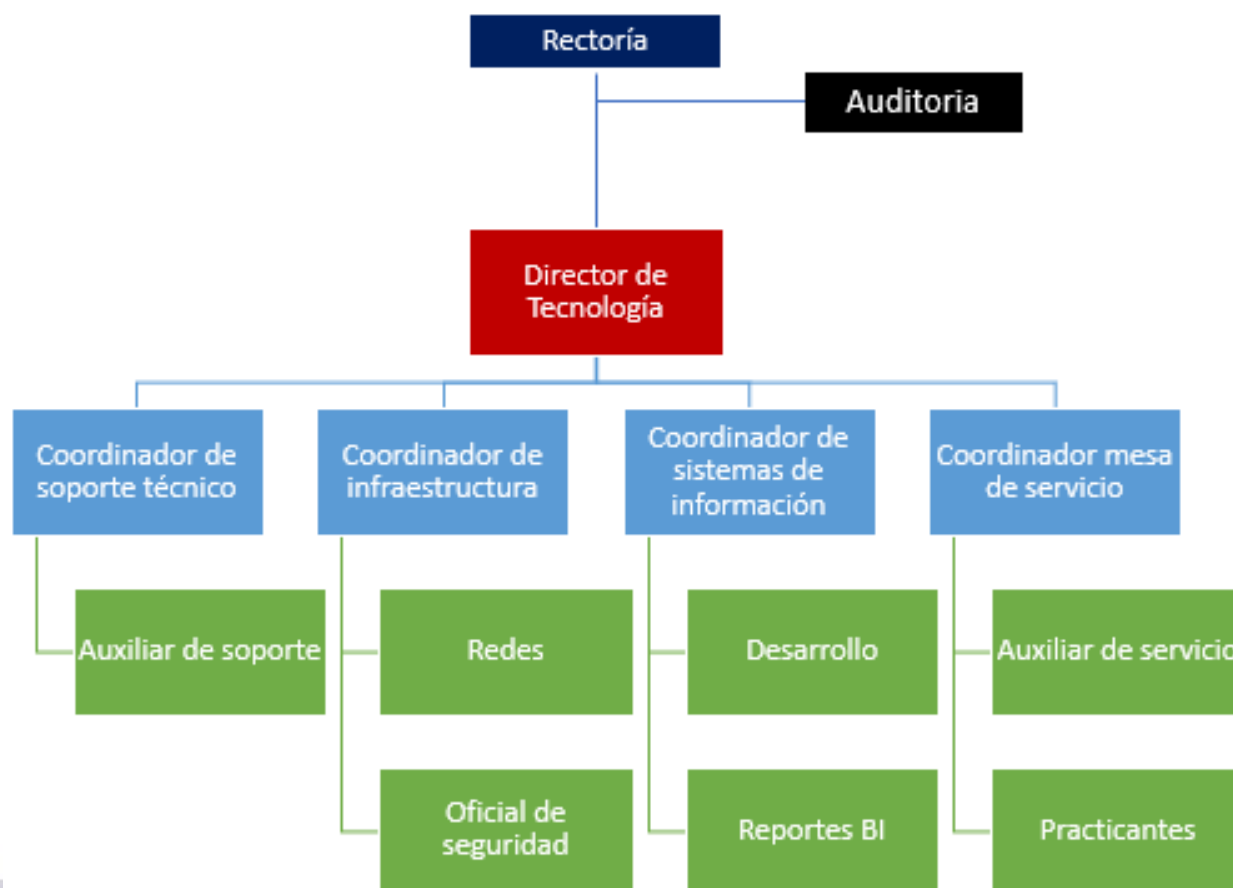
Rectoría

Auditoria

Director de Tecnología

Coordinador de soporte técnico

Coordinador de infraestructura

Coordinador de sistemas de información

Coordinador mesa de servicio

Auxiliar de soporte

Redes

Oficial de seguridad

Desarrollo

Reportes BI

Auxiliar de servicio

Practicantes